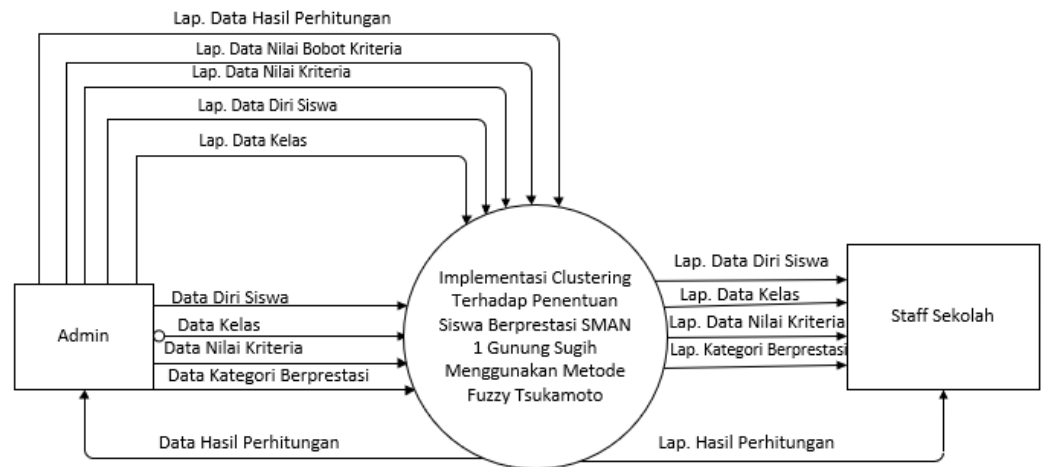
Lap. Data Hasil Perhitungan

Lap. Data Nilai Bobot Kriteria

Lap. Data Nilai Kriteria

Lap. Data Diri Siswa

Lap. Data Kelas

Admin

Data Diri Siswa

Data Kelas

Data Nilai Kriteria

Data Kategori Berprestasi

Implementasi Clustering Terhadap Penentuan Siswa Berprestasi SMAN 1 Gunung Sugih Menggunakan Metode Fuzzy Tsukamoto

Lap. Data Diri Siswa

Lap. Data Kelas

Lap. Data Nilai Kriteria

Lap. Kategori Berprestasi

Staff Sekolah

Data Hasil Perhitungan

Lap. Hasil Perhitungan